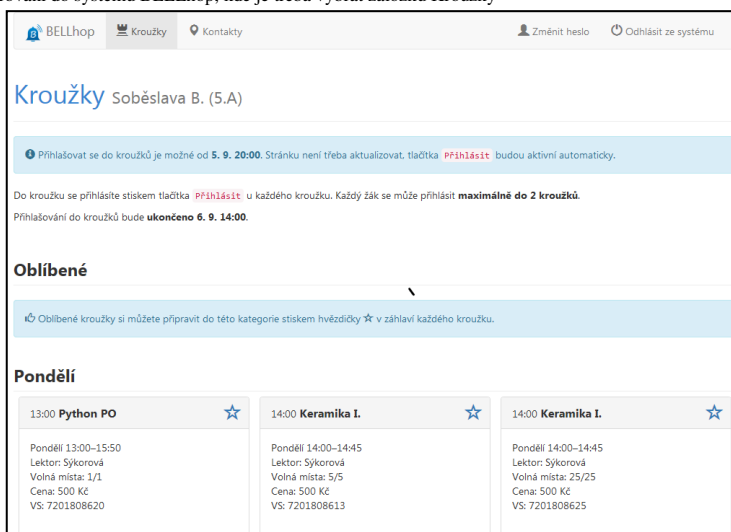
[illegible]ování do systému BELLhop, kde je nabídka všech kroužků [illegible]

BELLhop Kroužky Kontakty Změnit heslo Odhlásit ze systému

Kroužky Soběslava B. (5.A)

Přihlašovat se do kroužků je možné od **5. 9. 20:00**. Stránku není třeba aktualizovat, tlačítka Přihlásit budou aktivní automaticky.

Do kroužku se přihlásíte stiskem tlačítka Přihlásit u každého kroužku. Každý žák se může přihlásit **maximálně do 2 kroužků**.

Přihlašování do kroužků bude **ukončeno 6. 9. 14:00**.

Oblíbené

Oblíbené kroužky si můžete připravit do této kategorie stiskem hvězdičky ☆ v záhlaví každého kroužku.

Pondělí

13:00 **Python PO**

Pondělí 13:00–15:50
Lektor: Sýkorová
Volná místa: 1/1
Cena: 500 Kč
VS: 7201808620

14:00 **Keramika I.**

Pondělí 14:00–14:45
Lektor: Sýkorová
Volná místa: 5/5
Cena: 500 Kč
VS: 7201808613

14:00 **Keramika I.**

Pondělí 14:00–14:45
Lektor: Sýkorová
Volná místa: 25/25
Cena: 500 Kč
VS: 7201808625